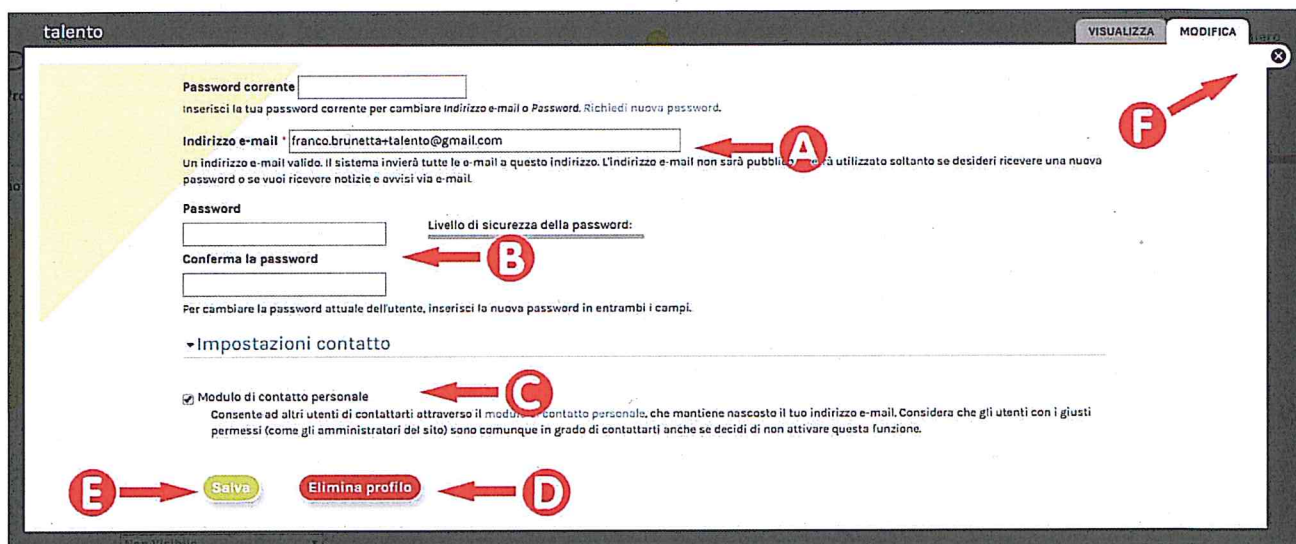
talento

VISUALIZZA MODIFICA

Password corrente

Inserisci la tua password corrente per cambiare Indirizzo e-mail o Password. Richiedi nuova password.

Indirizzo e-mail * franco.brunetta+talento@gmail.com

A

Un indirizzo e-mail valido. Il sistema invierà tutte le e-mail a questo indirizzo. L'indirizzo e-mail non sarà pubblico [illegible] sarà utilizzato soltanto se desideri ricevere una nuova password o se vuoi ricevere notizie e avvisi via e-mail.

Password

Livello di sicurezza della password:

Conferma la password

B

Per cambiare la password attuale dell'utente, inserisci la nuova password in entrambi i campi.

▾Impostazioni contatto

Modulo di contatto personale

C

Consente ad altri utenti di contattarti attraverso il modulo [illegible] contatto personale, che mantiene nascosto il tuo indirizzo e-mail. Considera che gli utenti con i giusti permessi (come gli amministratori del sito) sono comunque in grado di contattarti anche se decidi di non attivare questa funzione.

E

Salva

Elimina profilo

D

F